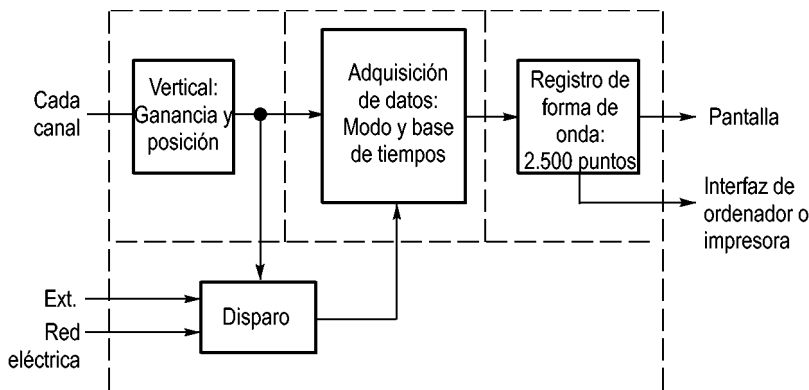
Cada canal

Vertical: Ganancia y posición

Adquisición de datos: Modo y base de tiempos

Registro de forma de onda: 2.500 puntos

Pantalla

Interfaz de ordenador o impresora

Ext.

Red eléctrica

Disparo